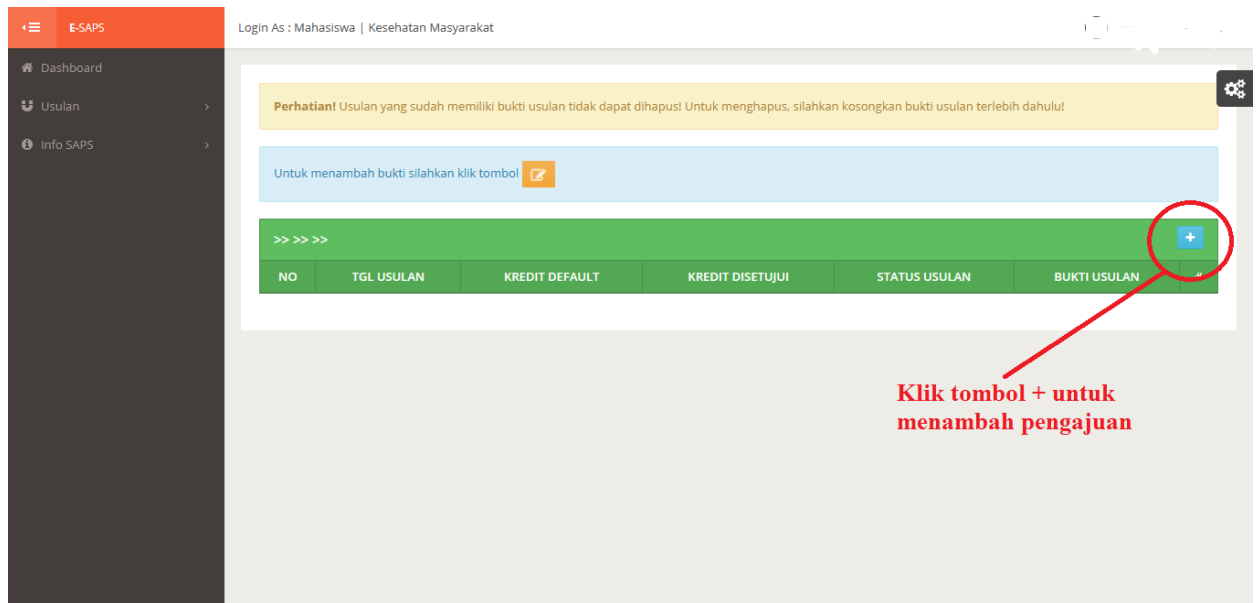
E-SAPS

Login As : Mahasiswa | Kesehatan Masyarakat

Dashboard

Usulan

Info SAPS

**Perhatian!** Usulan yang sudah memiliki bukti usulan tidak dapat dihapus! Untuk menghapus, silahkan kosongkan bukti usulan terlebih dahulu!

Untuk menambah bukti silahkan klik tombol

>> >> >>

+

| NO | TGL USULAN | KREDIT DEFAULT | KREDIT DISETUJUI | STATUS USULAN | BUKTI USULAN | # |
|---|---|---|---|---|---|---|

Klik tombol + untuk menambah pengajuan